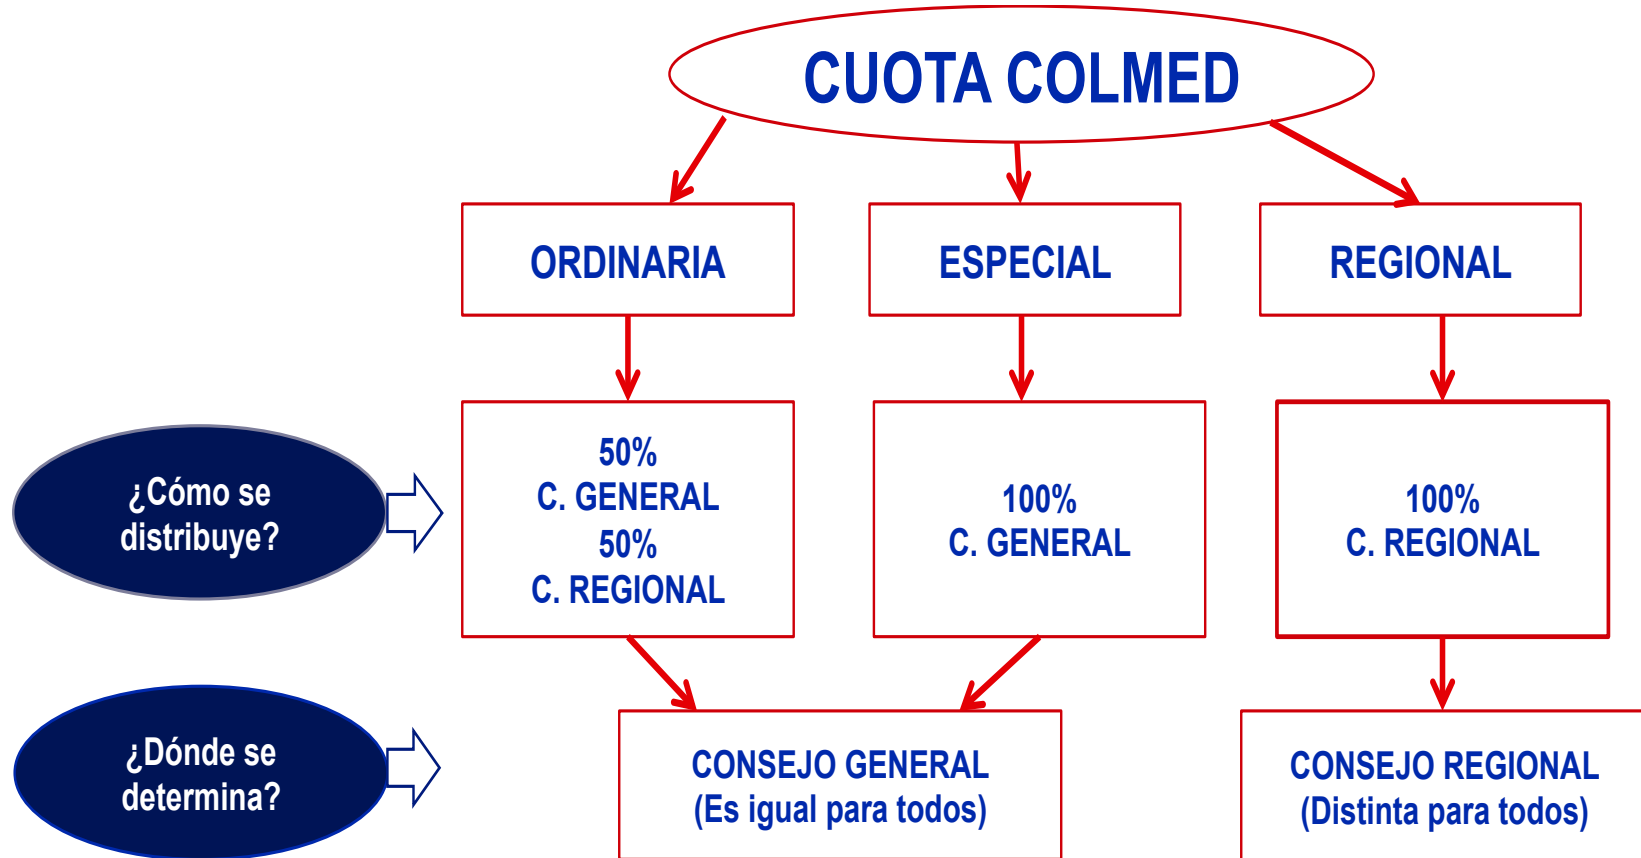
CUOTA COLMED

ORDINARIA

ESPECIAL

REGIONAL

¿Cómo se distribuye?

50%
C. GENERAL
50%
C. REGIONAL

100%
C. GENERAL

100%
C. REGIONAL

¿Dónde se determina?

CONSEJO GENERAL
(Es igual para todos)

CONSEJO REGIONAL
(Distinta para todos)